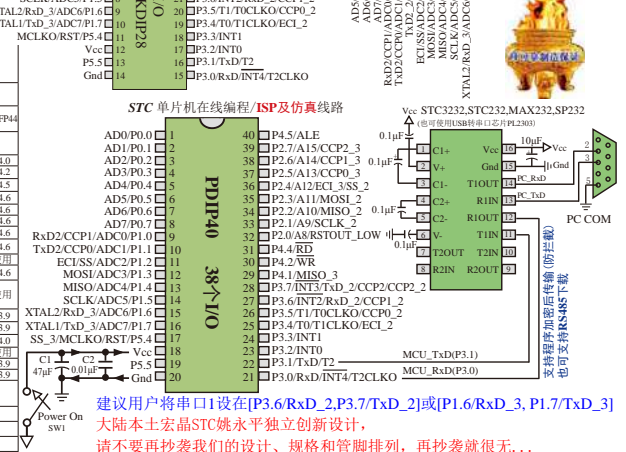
XTAL2/RxD_3/ADC6/P1.6 | 11 18 | P3.5/T1/T1CLKO/CCP0_2
XTAL1/TxD_3/ADC7/P1.7 | 12 17 | P3.4/T0/T1CLKO/ECI_2
MCLKO/RST/P5.4 | 13 16 | P3.3/INT1
Vcc | 14 15 | P3.2/INT0
P5.5 | 15 14 | P3.1/TxD/T2
Gnd | 16 13 | P3.0/RxD/$\overline{INT4}$/T2CLKO

SKDIP28

STC 单片机在线编程/ISP及仿真线路

PDIP40 38个I/O

| | | | |
|---|---|---|---|
| AD0/P0.0 | 1 | 40 | P4.5/ALE |
| AD1/P0.1 | 2 | 39 | P2.7/A15/CCP2_3 |
| AD2/P0.2 | 3 | 38 | P2.6/A14/CCP1_3 |
| AD3/P0.3 | 4 | 37 | P2.5/A13/CCP0_3 |
| AD4/P0.4 | 5 | 36 | P2.4/A12/ECI_SS_2 |
| AD5/P0.5 | 6 | 35 | P2.3/A11/MOSI_2 |
| AD6/P0.6 | 7 | 34 | P2.2/A10/MISO_2 |
| AD7/P0.7 | 8 | 33 | P2.1/A9/SCLK_2 |
| RxD2/CCP1/ADC0/P1.0 | 9 | 32 | P2.0/A8/RSTOUT_LOW |
| TxD2/CCP0/ADC1/P1.1 | 10 | 31 | P4.4/$\overline{RD}$ |
| ECI/SS/ADC2/P1.2 | 11 | 30 | P4.2/$\overline{WR}$ |
| MOSI/ADC3/P1.3 | 12 | 29 | P4.1/MISO_3 |
| MISO/ADC4/P1.4 | 13 | 28 | P3.7/$\overline{INT3}$/TxD_2/CCP2/CCP2_2 |
| SCLK/ADC5/P1.5 | 14 | 27 | P3.6/INT2/RxD_2/CCP1_2 |
| XTAL2/RxD_3/ADC6/P1.6 | 15 | 26 | P3.5/T1/T1CLKO/CCP0_2 |
| XTAL1/TxD_3/ADC7/P1.7 | 16 | 25 | P3.4/T0/T1CLKO/ECI_2 |
| SS_3/MCLKO/RST/P5.4 | 17 | 24 | P3.3/INT1 |
| Vcc | 18 | 23 | P3.2/INT0 |
| P5.5 | 19 | 22 | P3.1/TxD/T2 |
| Gnd | 20 | 21 | P3.0/RxD/$\overline{INT4}$/T2CLKO |

RxD2/CCP1/ADC0 TxD2/CCP0/ADC1 ECI/SS/ADC2 MOSI/ADC3 MISO/ADC4 SCLK/ADC5 XTAL2/RxD_3/ADC6

Vcc STC3232,STC232,MAX232,SP232
(也可使用USB转串口芯片PL2303)
0.1μF C1+ 16 Vcc 10μF Vcc
0.1μF V+ 15 Gnd
C1- T1OUT 14 PC_RxD
C2+ R1IN 13 PC_TxD
0.1μF C2- R1OUT 12
V- T1IN 11
T2OUT T2IN
R2IN R2OUT 9
0.1μF 1μF
PC COM 2 3 5

支持程序加密后传输(防拦截)
也可支持RS485下载

MCU_TxD(P3.1)
MCU_RxD(P3.0)

C1 47μF C2 0.01μF
Power On SW1

建议用户将串口1设在[P3.6/RxD_2,P3.7/TxD_2]或[P1.6/RxD_3, P1.7/TxD_3]
大陆本土宏晶STC姚永平独立创新设计,
请不要再抄袭我们的设计、规格和管脚排列,再抄袭就很无...